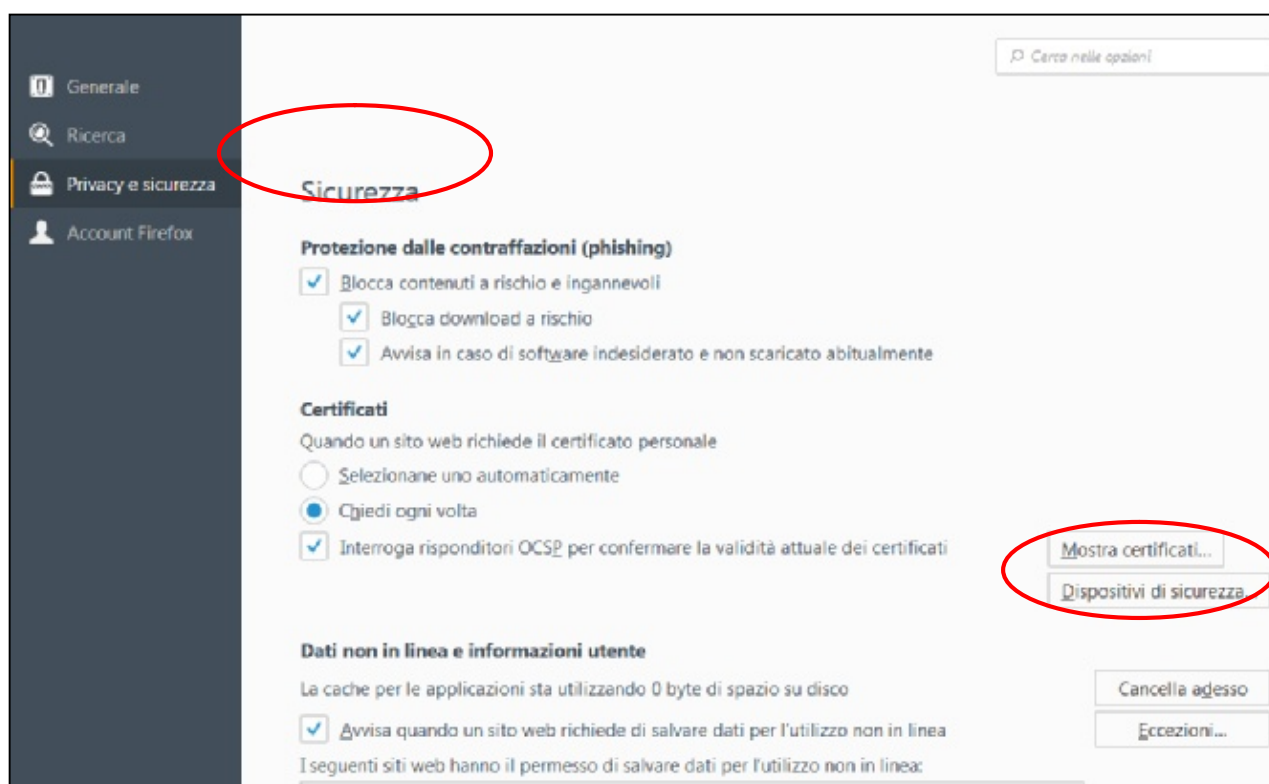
Cerca nelle opzioni

Generale

Ricerca

Privacy e sicurezza

Account Firefox

Sicurezza

Protezione dalle contraffazioni (phishing)

Blocca contenuti a rischio e ingannevoli

Blocca download a rischio

Avvisa in caso di software indesiderato e non scaricato abitualmente

Certificati

Quando un sito web richiede il certificato personale

Selezionane uno automaticamente

Chiedi ogni volta

Interroga risponditori OCSP per confermare la validità attuale dei certificati

Mostra certificati...

Dispositivi di sicurezza

Dati non in linea e informazioni utente

La cache per le applicazioni sta utilizzando 0 byte di spazio su disco

Cancella adesso

Avvisa quando un sito web richiede di salvare dati per l'utilizzo non in linea

Eccezioni...

I seguenti siti web hanno il permesso di salvare dati per l'utilizzo non in linea: